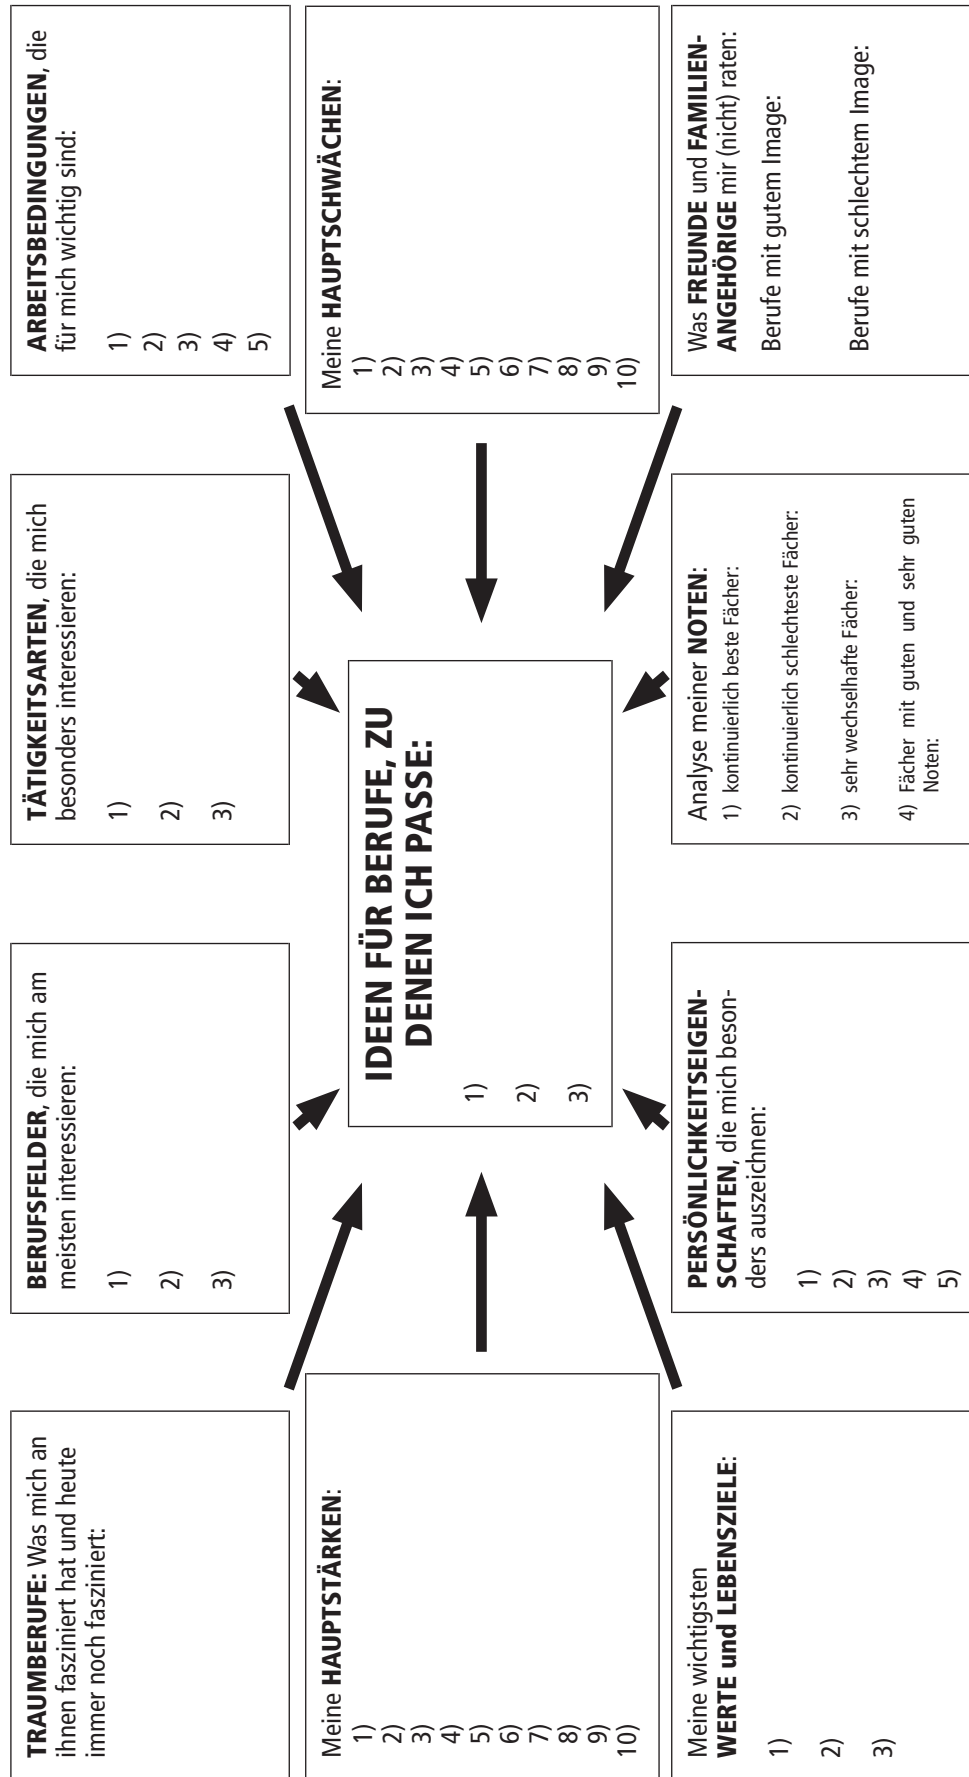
TRAUMBERUFE: Was mich an ihnen fasziniert hat und heute immer noch fasziniert:

BERUFSFELDER, die mich am meisten interessieren:

1)

2)

3)

TÄTIGKEITSARTEN, die mich besonders interessieren:

1)

2)

3)

ARBEITSBEDINGUNGEN, die für mich wichtig sind:

1)
2)
3)
4)
5)

Meine HAUPTSTÄRKEN:
1)
2)
3)
4)
5)
6)
7)
8)
9)
10)

IDEEN FÜR BERUFE, ZU DENEN ICH PASSE:

1)

2)

3)

Meine HAUPTSCHWÄCHEN:
1)
2)
3)
4)
5)
6)
7)
8)
9)
10)

Meine wichtigsten WERTE und LEBENSZIELE:

1)

2)

3)

PERSÖNLICHKEITSEIGENSCHAFTEN, die mich besonders auszeichnen:

1)
2)
3)
4)
5)

Analyse meiner NOTEN:
1) kontinuierlich beste Fächer:

2) kontinuierlich schlechteste Fächer:

3) sehr wechselhafte Fächer:

4) Fächer mit guten und sehr guten Noten:

Was FREUNDE und FAMILIENANGEHÖRIGE mir (nicht) raten:

Berufe mit gutem Image:

Berufe mit schlechtem Image: